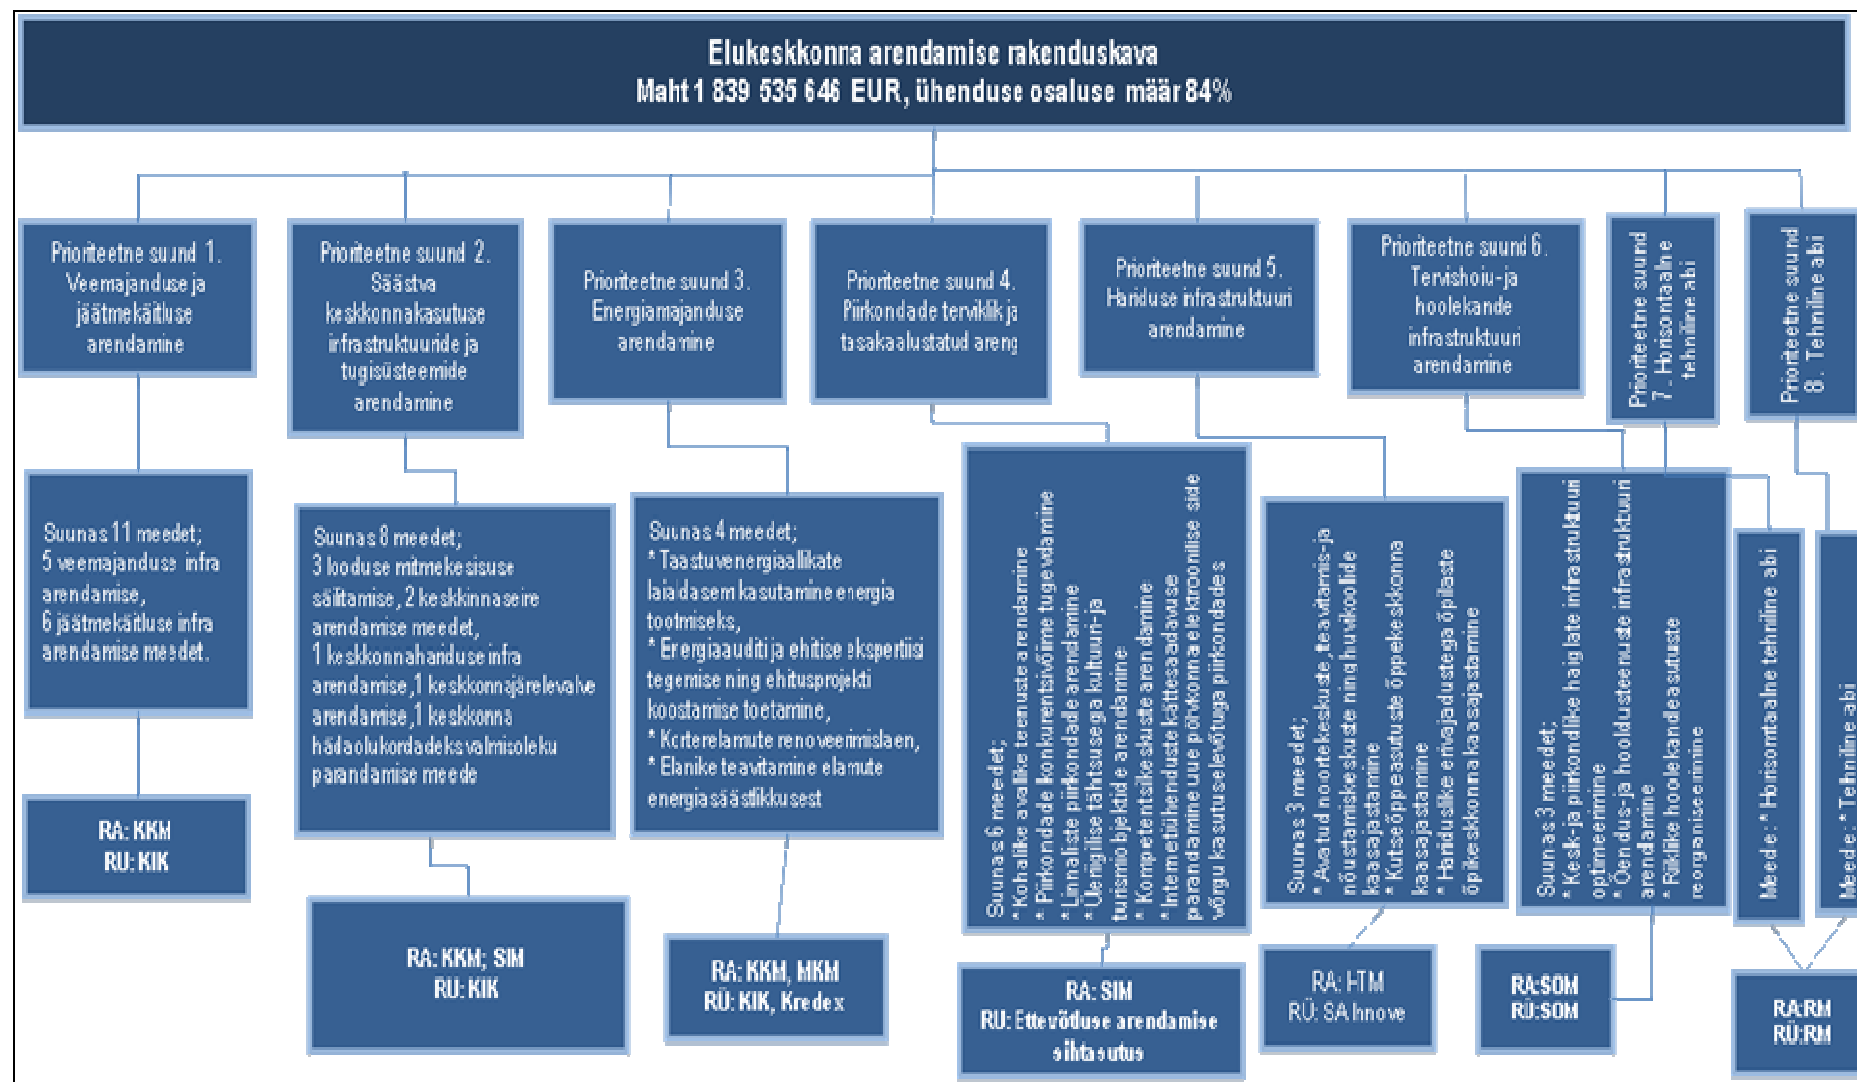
Elukeskkonna arendamise rakenduskava
Maht 1 839 535 646 EUR, ühenduse osaluse määr 84%

Prioriteetne suund 1. Veemajanduse ja jäätmekäitluse arendamine

Prioriteetne suund 2. Säästva keskkonnakasutuse infrastruktuuride ja tugisüsteemide arendamine

Prioriteetne suund 3. Energiamajanduse arendamine

Prioriteetne suund 4. Piirkondade terviklik ja tasakaalustatud areng

Prioriteetne suund 5. Hariduse infrastruktuuri arendamine

Prioriteetne suund 6. Tervishoiu- ja hoolekande infrastruktuuri arendamine

Prioriteetne suund 7. Horisontaalne tehniline abi

Prioriteetne suund 8. Tehniline abi

Suunas 11 meedet; 5 veemajanduse infra arendamise, 6 jäätmekäitluse infra arendamise meedet.

RA: KKM
RÜ: KIK

Suunas 8 meedet; 3 looduse mitmekesisuse säilitamise, 2 keskkonnaseire arendamise meedet, 1 keskkonnahariduse infra arendamise, 1 keskkonnajärelevalve arendamise, 1 keskkonna hädaolukordadeks valmisoleku parandamise meede

RA: KKM; SIM
RÜ: KIK

Suunas 4 meedet; * Taastuvenergiaallikate laiaulatuslikum kasutamine energia tootmiseks, * Energiaauditi ja ehitise ekspertiisi tegemise ning ehitusprojekti koostamise toetamine, * Korterelamute renoveerimislaen, * Elanike teavitamine elamute energiasäästlikkusest

RA: KKM, MKM
RÜ: KIK, Kredex

Suunas 6 meedet; * Kohalike avalike teenuste arendamine * Piirkondade konkurentsivõime tugevdamine * Linnaliste piirkondade arendamine * Üleriigilise tähtsusega kultuuri- ja turismiobjektide arendamine * Kompetentsikeskuste arendamine * Internetiühenduste kättesaadavuse parandamine uue põlvkonna elektroonilise side võrgu kasutuselevõtuga piirkondades

RA: SIM
RÜ: Ettevõtluse arendamise sihtasutus

Suunas 3 meedet; * Avatud noortekeskuste, teavitamis- ja nõustamiskeskuste ning huvikoolide kaasajastamine * Kutseõppeasutuste õppekeskkonna kaasajastamine * Hariduslike erivajadustega õpilaste õpikeskkonna kaasajastamine

RA: HTM
RÜ: SA Innove

Suunas 3 meedet; * Kesk- ja piirkondlike haiglate infrastruktuuri optimeerimine * Õendus- ja hooldusteenuste infrastruktuuri arendamine * Riiklike hoolekandeasutuste reorganiseerimine

RA:SOM
RÜ:SOM

Meede: * Horisontaalne tehniline abi

Meede: * Tehniline abi

RA:RM
RÜ:RM